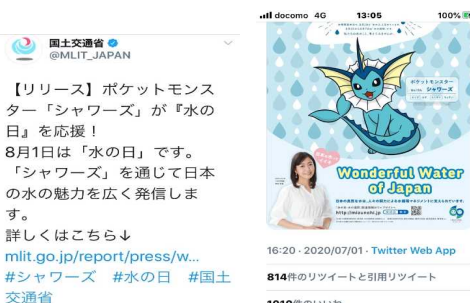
国土交通省
@MLIT_JAPAN

【リリース】ポケットモンスター「シャワーズ」が『水の日』を応援！
8月1日は「水の日」です。「シャワーズ」を通じて日本の水の魅力を広く発信します。
詳しくはこちら↓
mlit.go.jp/report/press/w...
#シャワーズ #水の日 #国土交通省

docomo 4G 13:05 100%

ポケットモンスター シャワーズ

Wonderful Water of Japan

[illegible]

http://mizunohi.jp

16:20 · 2020/07/01 · Twitter Web App

814件のリツイートと引用リツイート

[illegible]